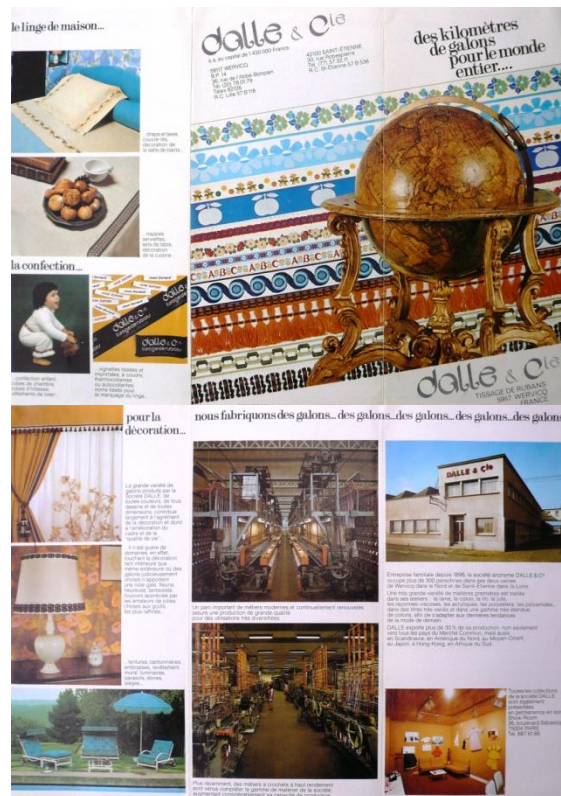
le linge de maison...

draps et taies, couvre-lits, décoration de la salle de bains...

nappes, serviettes, sets de table, décoration de la cuisine...

la confection...

confection enfant, robes de chambre, chemises, vêtements de travail...

vignettes tissées et imprimées, à coudre, thermocollantes ou autocollantes, pour toute la confection, pour le marquage du linge.

dalle & Cie

dalle & Cie
s.a. au capital de 1.400.000 Francs
59117 WERVICQ
B.P. 14
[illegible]
Tél. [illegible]
Télex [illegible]
R.C. Lille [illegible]

42100 SAINT-ETIENNE
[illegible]
Tél. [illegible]
R.C. St-Etienne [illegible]

des kilomètres de galons pour le monde entier....

dalle & Cie
TISSAGE DE RUBANS
59117 WERVICQ
FRANCE

pour la décoration...

La grande variété de galons produits par la Société DALLE, les exclusivités, la tous dessins et de toutes dimensions, contribue largement à l'agrément de la décoration et donne à l'amélioration du cadre et de la "qualité de vie".

Il s'agit de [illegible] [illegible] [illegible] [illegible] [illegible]

tentures, tapisseries, ameublement, luminaires, parasols, stores...

nous fabriquons des galons... des galons... des galons... des galons... des galons

Un parc important de métiers modernes et continuellement renouvelés assure une production de grande qualité pour des utilisations très diversifiées.

Plus récemment, des métiers à crochets à haut rendement sont venus compléter la gamme de matériel de la société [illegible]

DALLE & Cie

Entreprise familiale depuis 1895, la société anonyme DALLE & Cie occupe plus de 300 personnes dans ses deux usines de Wervicq dans le Nord et de Saint-Etienne dans la Loire.
Une très grande variété de matières premières est traitée dans ses ateliers : la laine, le coton, le fil, le jute, les rayonnes viscoses, les acryliques, les polyesters, les polyamides... dans des titres très variés et dans une gamme très étendue de coloris, afin de s'adapter aux dernières tendances de la mode de demain.
DALLE exporte plus de 30 % de sa production non seulement vers tous les pays du Marché Commun, mais aussi en Scandinavie, en Amérique du Nord, au Moyen-Orient, au Japon, à Hong-Kong, en Afrique du Sud...

Toutes les collections de la société DALLE sont également présentées en permanence en son Show-Room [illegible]